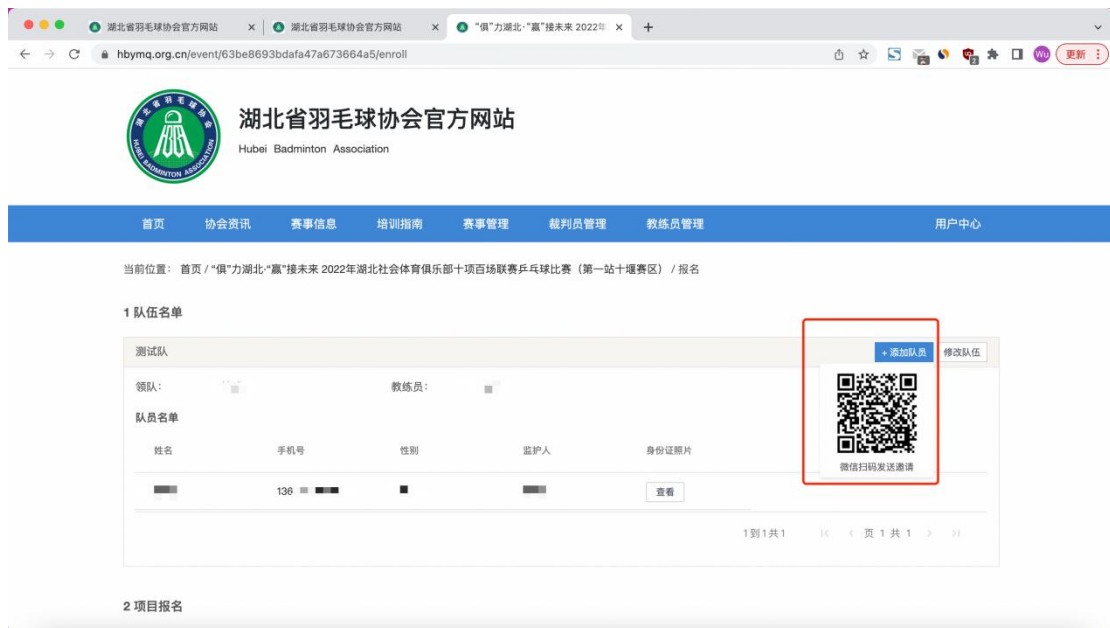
湖北省羽毛球协会官方网站 × 湖北省羽毛球协会官方网站 × "俱"力湖北·"赢"接未来 2022年 × +

hbymq.org.cn/event/63be8693bdafa47a673664a5/enroll

更新

湖北省羽毛球协会
HUBEI BADMINTON ASSOCIATION

湖北省羽毛球协会官方网站
Hubei Badminton Association

首页 协会资讯 赛事信息 培训指南 赛事管理 裁判员管理 教练员管理 用户中心

当前位置： 首页 / "俱"力湖北·"赢"接未来 2022年湖北社会体育俱乐部十项百场联赛乒乓球比赛（第一站十堰赛区）/ 报名

1 队伍名单

测试队 + 添加队员 修改队伍

领队： 教练员：

队员名单

| 姓名 | 手机号 | 性别 | 监护人 | 身份证照片 |
|---|---|---|---|---|
| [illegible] | 136 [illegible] | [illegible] | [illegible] | 查看 |

微信扫码发送邀请

1到1共1 |< < 页 1 共 1 > >|

2 项目报名